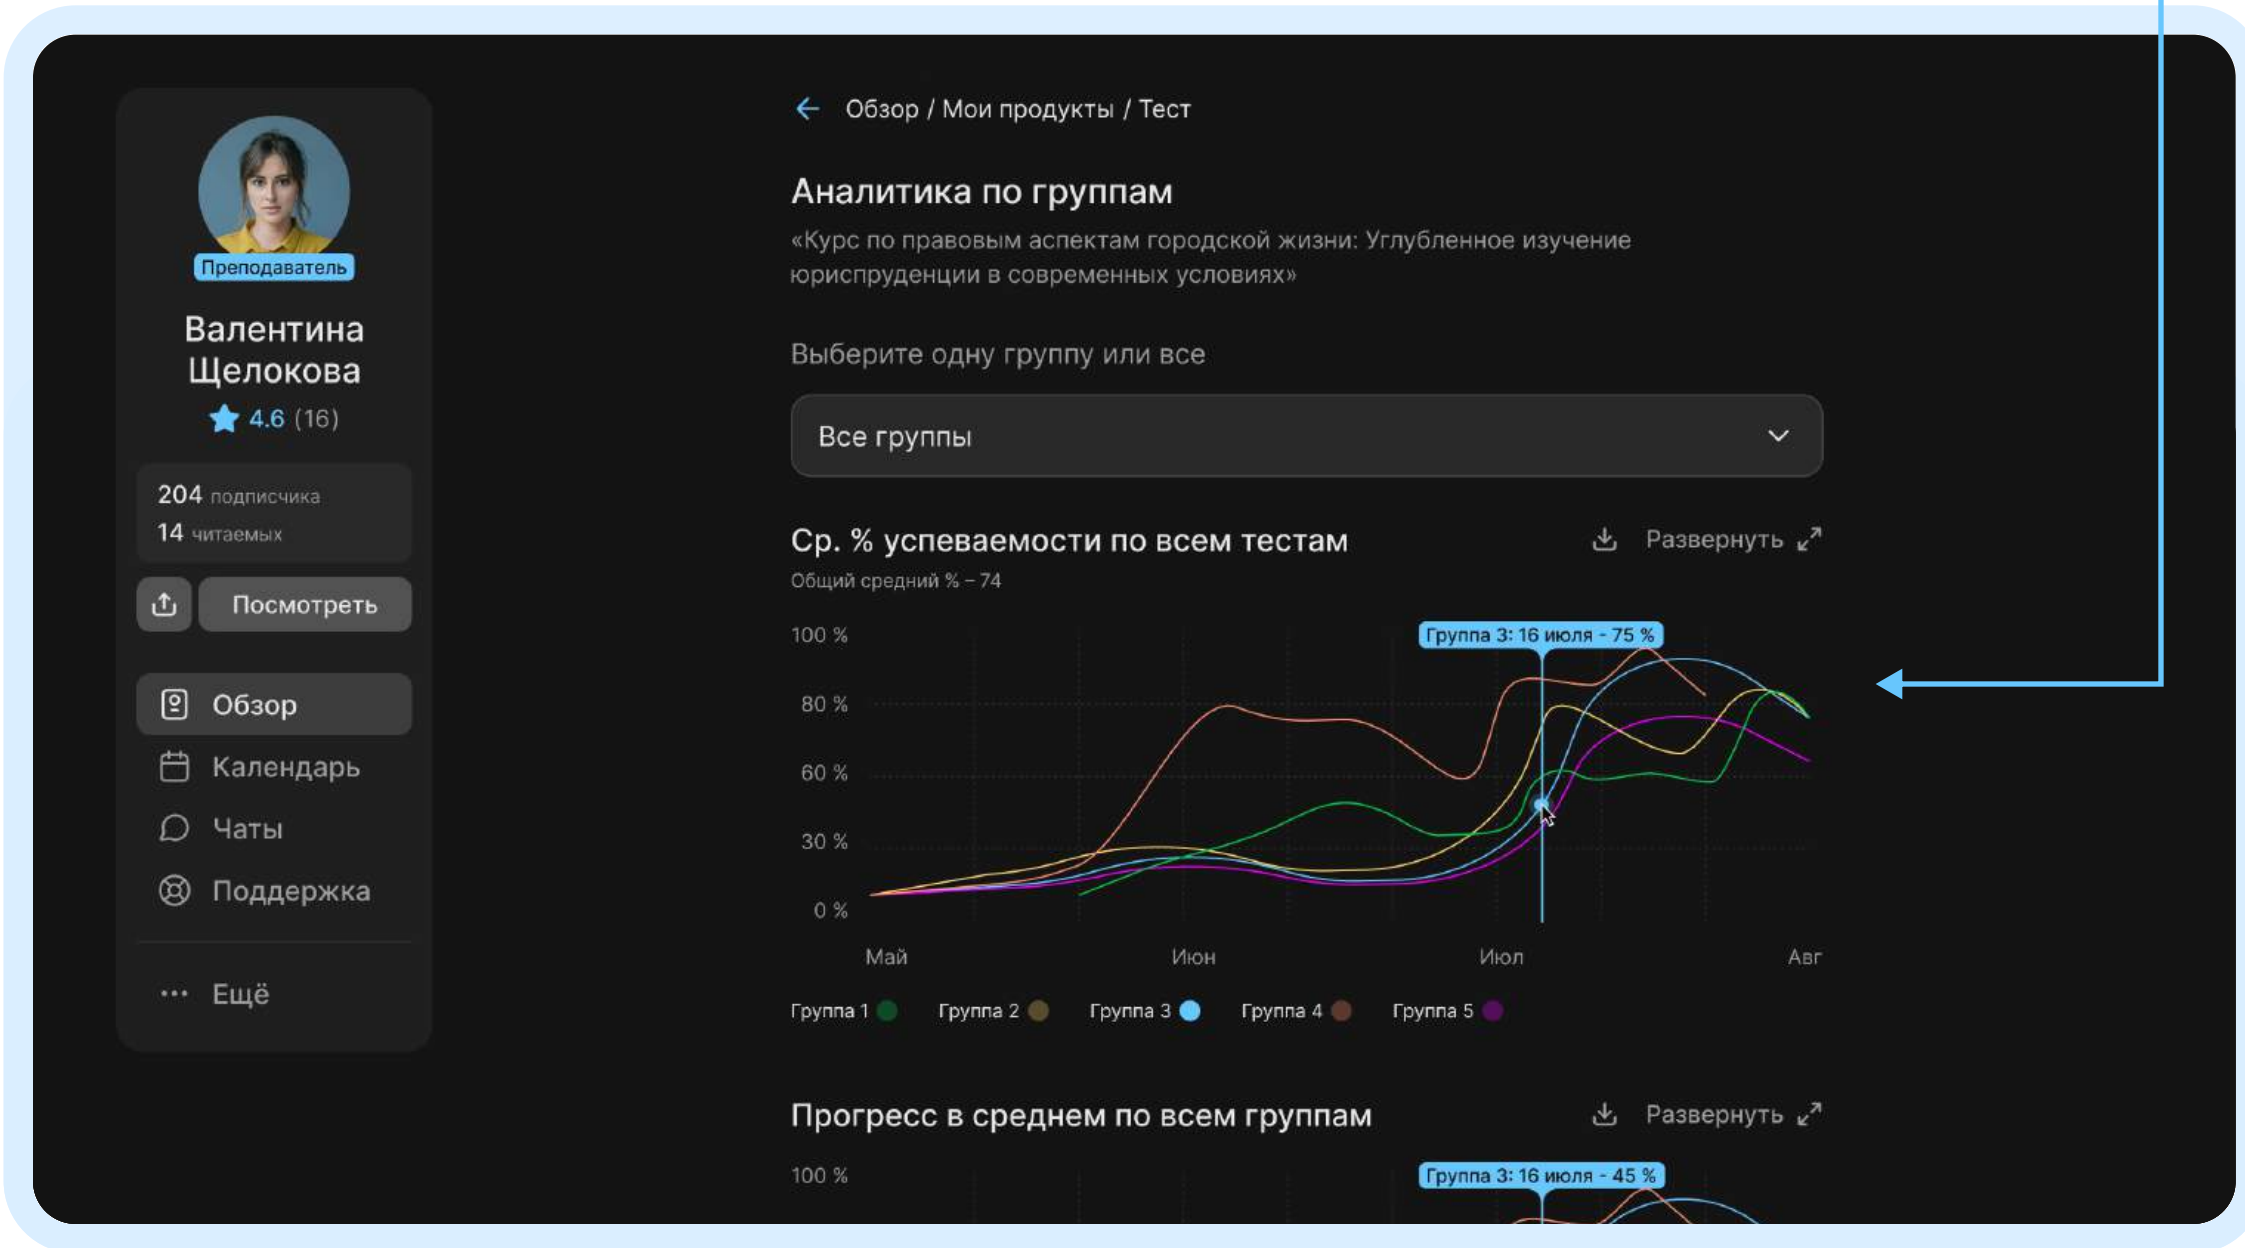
Преподаватель

Валентина Щелокова

4.6 (16)

204 подписчика
14 читаемых

Посмотреть

Обзор
Календарь
Чаты
Поддержка

Ещё

Обзор / Мои продукты / Тест

Аналитика по группам

«Курс по правовым аспектам городской жизни: Углубленное изучение юриспруденции в современных условиях»

Выберите одну группу или все

Все группы

Ср. % успеваемости по всем тестам

Развернуть

Общий средний % – 74

Группа 3: 16 июля - 75 %

100 %
80 %
60 %
30 %
0 %

Май
Июн
Июл
Авг

Группа 1 Группа 2 Группа 3 Группа 4 Группа 5

Прогресс в среднем по всем группам

Развернуть

100 %

Группа 3: 16 июля - 45 %